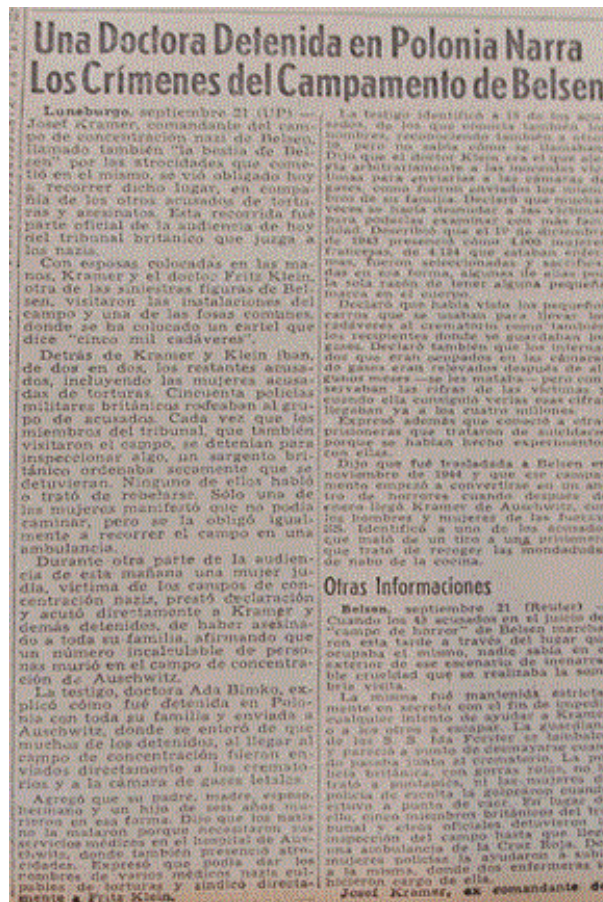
Una Doctora Detenida en Polonia Narra Los Crímenes del Campamento de Belsen

Luneburgo, septiembre 21 (UP) — Josef Kramer, comandante del campo de concentración nazi de Belsen, llamado también "la bestia de Belsen" por las atrocidades que cometió en el mismo, se vió obligado hoy a recorrer dicho lugar, en compañía de los otros acusados de torturas y asesinatos. Esta recorrida fué parte oficial de la audiencia de hoy del tribunal británico que juzga a los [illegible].

Con esposas colocadas en las manos, Kramer y el doctor Fritz Klein, otra de las siniestras figuras de Belsen, visitaron las instalaciones del campo y una de las fosas comunes donde se ha colocado un cartel que dice "cinco mil cadáveres".

Detrás de Kramer y Klein iban, de dos en dos, los restantes acusados, incluyendo las mujeres acusadas de torturas. Cincuenta policías militares británicos rodeaban al grupo de acusados. Cada vez que los miembros del tribunal, que también visitaron el campo, se detenían para inspeccionar algo, un sargento británico ordenaba secamente que se detuvieran. Ninguno de ellos habló o trató de rebelarse. Sólo una de las mujeres manifestó que no podía caminar, pero se la obligó igualmente a recorrer el campo en una ambulancia.

Durante otra parte de la audiencia de esta mañana una mujer judía, víctima de los campos de concentración nazi, prestó declaración y acusó directamente a Kramer y demás detenidos, de haber asesinado a toda su familia, afirmando que un número incalculable de personas murió en el campo de concentración de Auschwitz.

La testigo, doctora Ada Bimko, explicó cómo fué detenida en Polonia con toda su familia y enviada a Auschwitz, donde se enteró de que muchos de los detenidos, al llegar al campo de concentración, fueron enviados directamente a los crematorios y a la cámara de gases letales.

Agregó que su padre, madre, esposo, hermano y un hijo de seis años murieron en esa forma. Dijo que los nazis no la mataron porque necesitaron sus servicios médicos en el hospital de Auschwitz, donde también presenció atrocidades. Expresó que podía dar los nombres de varios médicos nazis culpables de torturas y sindicó directamente a Fritz Klein.

La testigo identificó a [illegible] de los acusados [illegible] también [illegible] nombres, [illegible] 10, pero no sabía cómo se llamaban. Dijo que el doctor Klein era el que elegía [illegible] a las internadas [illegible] para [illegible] a las cámaras de gases, como fueron enviados los miembros de su familia. Declaró que muchas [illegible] desnudas a las víctimas para poder examinar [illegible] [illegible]. Describió que el 1º de diciembre de 1943 presenció cómo 4.000 mujeres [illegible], de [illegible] que estaban enfermas, fueron seleccionadas y enviadas en esa forma, algunas de ellas por la sola razón de tener alguna pequeña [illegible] en el cuerpo.

Declaró que había visto los pequeños carros que se usaban para llevar los cadáveres al crematorio como también los recipientes donde se guardaban los gases. Declaró también que las internadas que eran ocupadas en las cámaras de gases eran relevadas después de algunas semanas y se las mataba — pero con exactitud las cifras de las víctimas, cuando ella consiguió verlas esas cifras llegaban ya a los cuatro millones.

Expresó además que conoció a otras prisioneras que trataron de suicidarse porque se habían hecho experimentos con ellas.

Dijo que fué trasladada a Belsen en noviembre de 1944 y que el campo mismo empezó a convertirse en un antro de horrores cuando después de enero llegó Kramer de Auschwitz, con los hombres y mujeres de las fuerzas SS. Identificó a uno de los acusados que mató de un tiro a una prisionera que trató de recoger las mondaduras de nabo de la cocina.

Otras Informaciones

Belsen, septiembre 21 (Reuter) — Cuando los 45 acusados en el juicio del "campo de horror" de Belsen marchaban esta tarde a través del lugar que ocupaba el mismo, nadie sabía en el exterior de ese escenario de inenarrable crueldad que se realizaba la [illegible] visita.

La visita fué mantenida estrictamente en secreto con el fin de impedir cualquier intento de ayudar a Kramer o a los otros a escapar. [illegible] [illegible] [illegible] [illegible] y parecía a punto de desmayarse cuando pasaba junto al crematorio. La policía británica, con gorras rojas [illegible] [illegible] los hombres y las mujeres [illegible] policía de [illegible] la colocaron cuando estuvo a punto de caer. En lugar de ello, cinco miembros británicos del tribunal y otros oficiales detuvieron la inspección del lugar hasta que llegó la ambulancia de la Cruz Roja. Dos mujeres policías la ayudaron a subir a la misma, donde dos enfermeras se hicieron cargo de ella.

Josef Kramer, ex comandante de